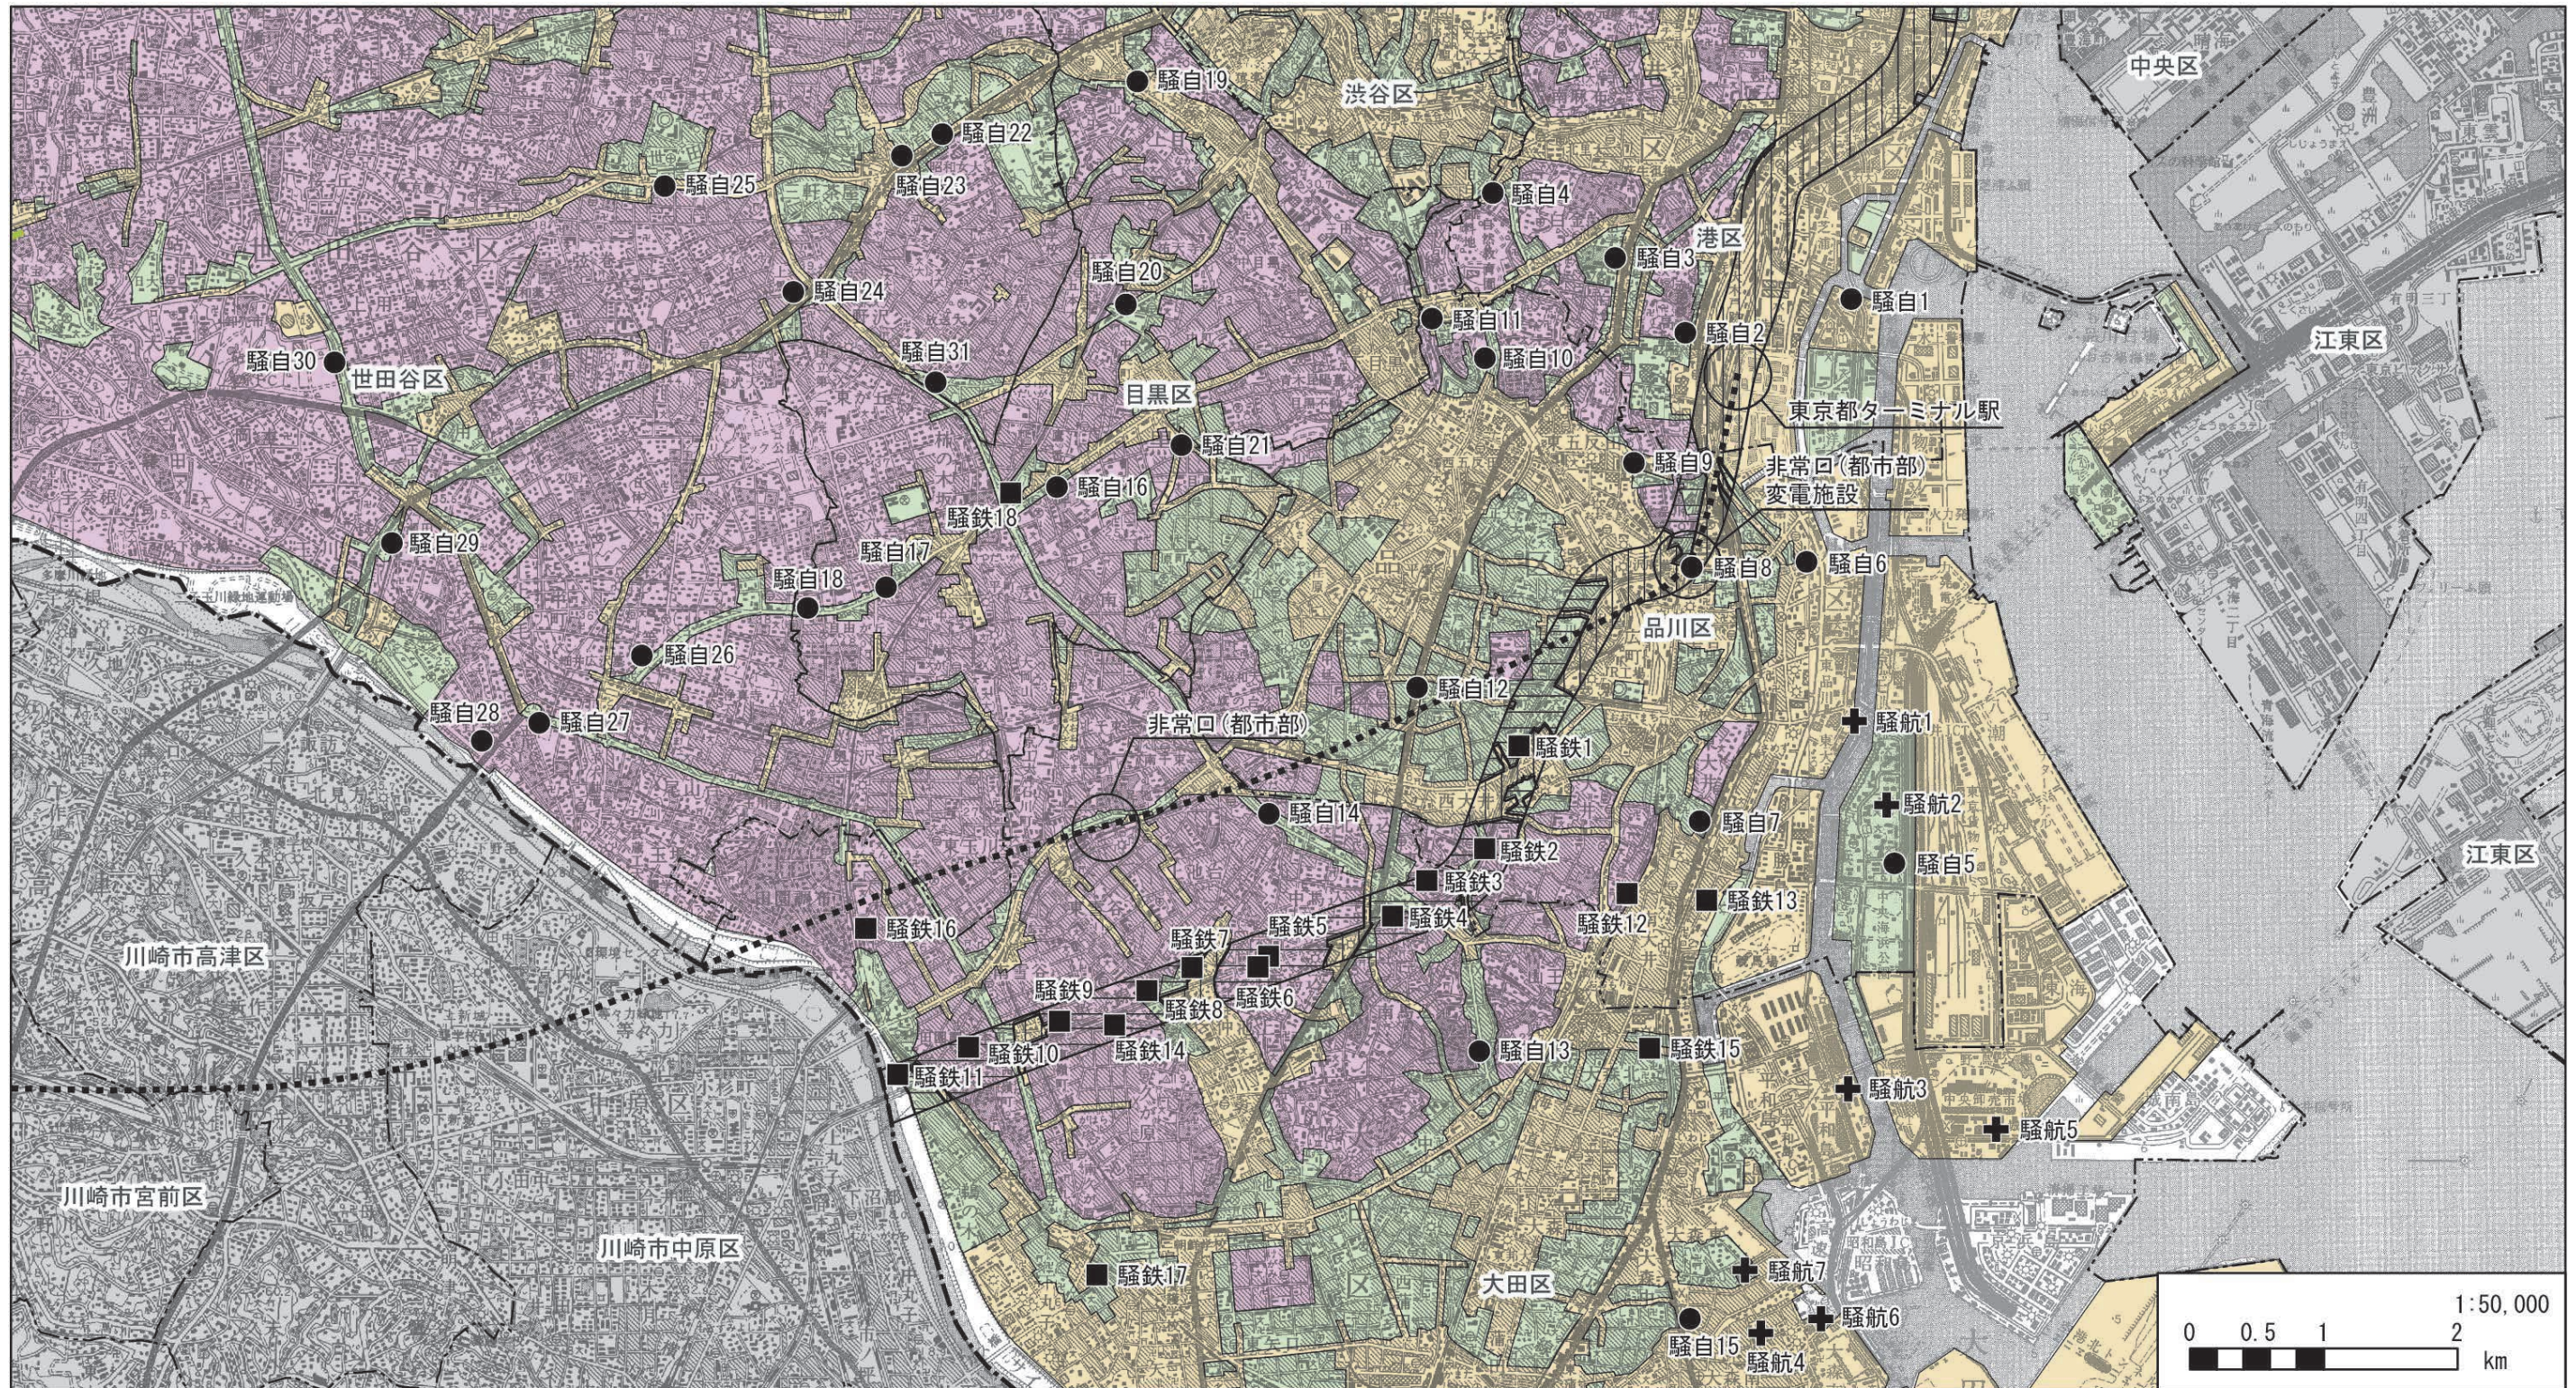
騒自19
渋谷区
中央区
騒自22
騒自25
騒自23
騒自4
港区
騒自3
騒自24
騒自20
騒自1
騒自11
騒自2
江東区
騒自30
騒自31
騒自10
世田谷区
目黒区
東京都ターミナル駅
騒自21
騒自9
非常口（都市部）
変電施設
騒鉄18
騒自16
騒自29
騒自17
騒自8
騒自6
騒自18
品川区
騒自26
騒自12
騒自28
騒自27
騒航1
非常口（都市部）
騒鉄1
騒航2
騒自14
騒自7
江東区
騒鉄2
騒自5
騒鉄3
騒鉄16
騒鉄4
騒鉄12
騒鉄13
川崎市高津区
騒鉄7
騒鉄5
騒鉄9
騒鉄8
騒鉄6
騒鉄14
騒鉄10
騒自13
騒鉄15
騒鉄11
騒航3
騒航5
川崎市宮前区
川崎市中原区
騒鉄17
大田区
騒航7
騒自15
騒航6
騒航4
1:50,000
0 0.5 1 2
km